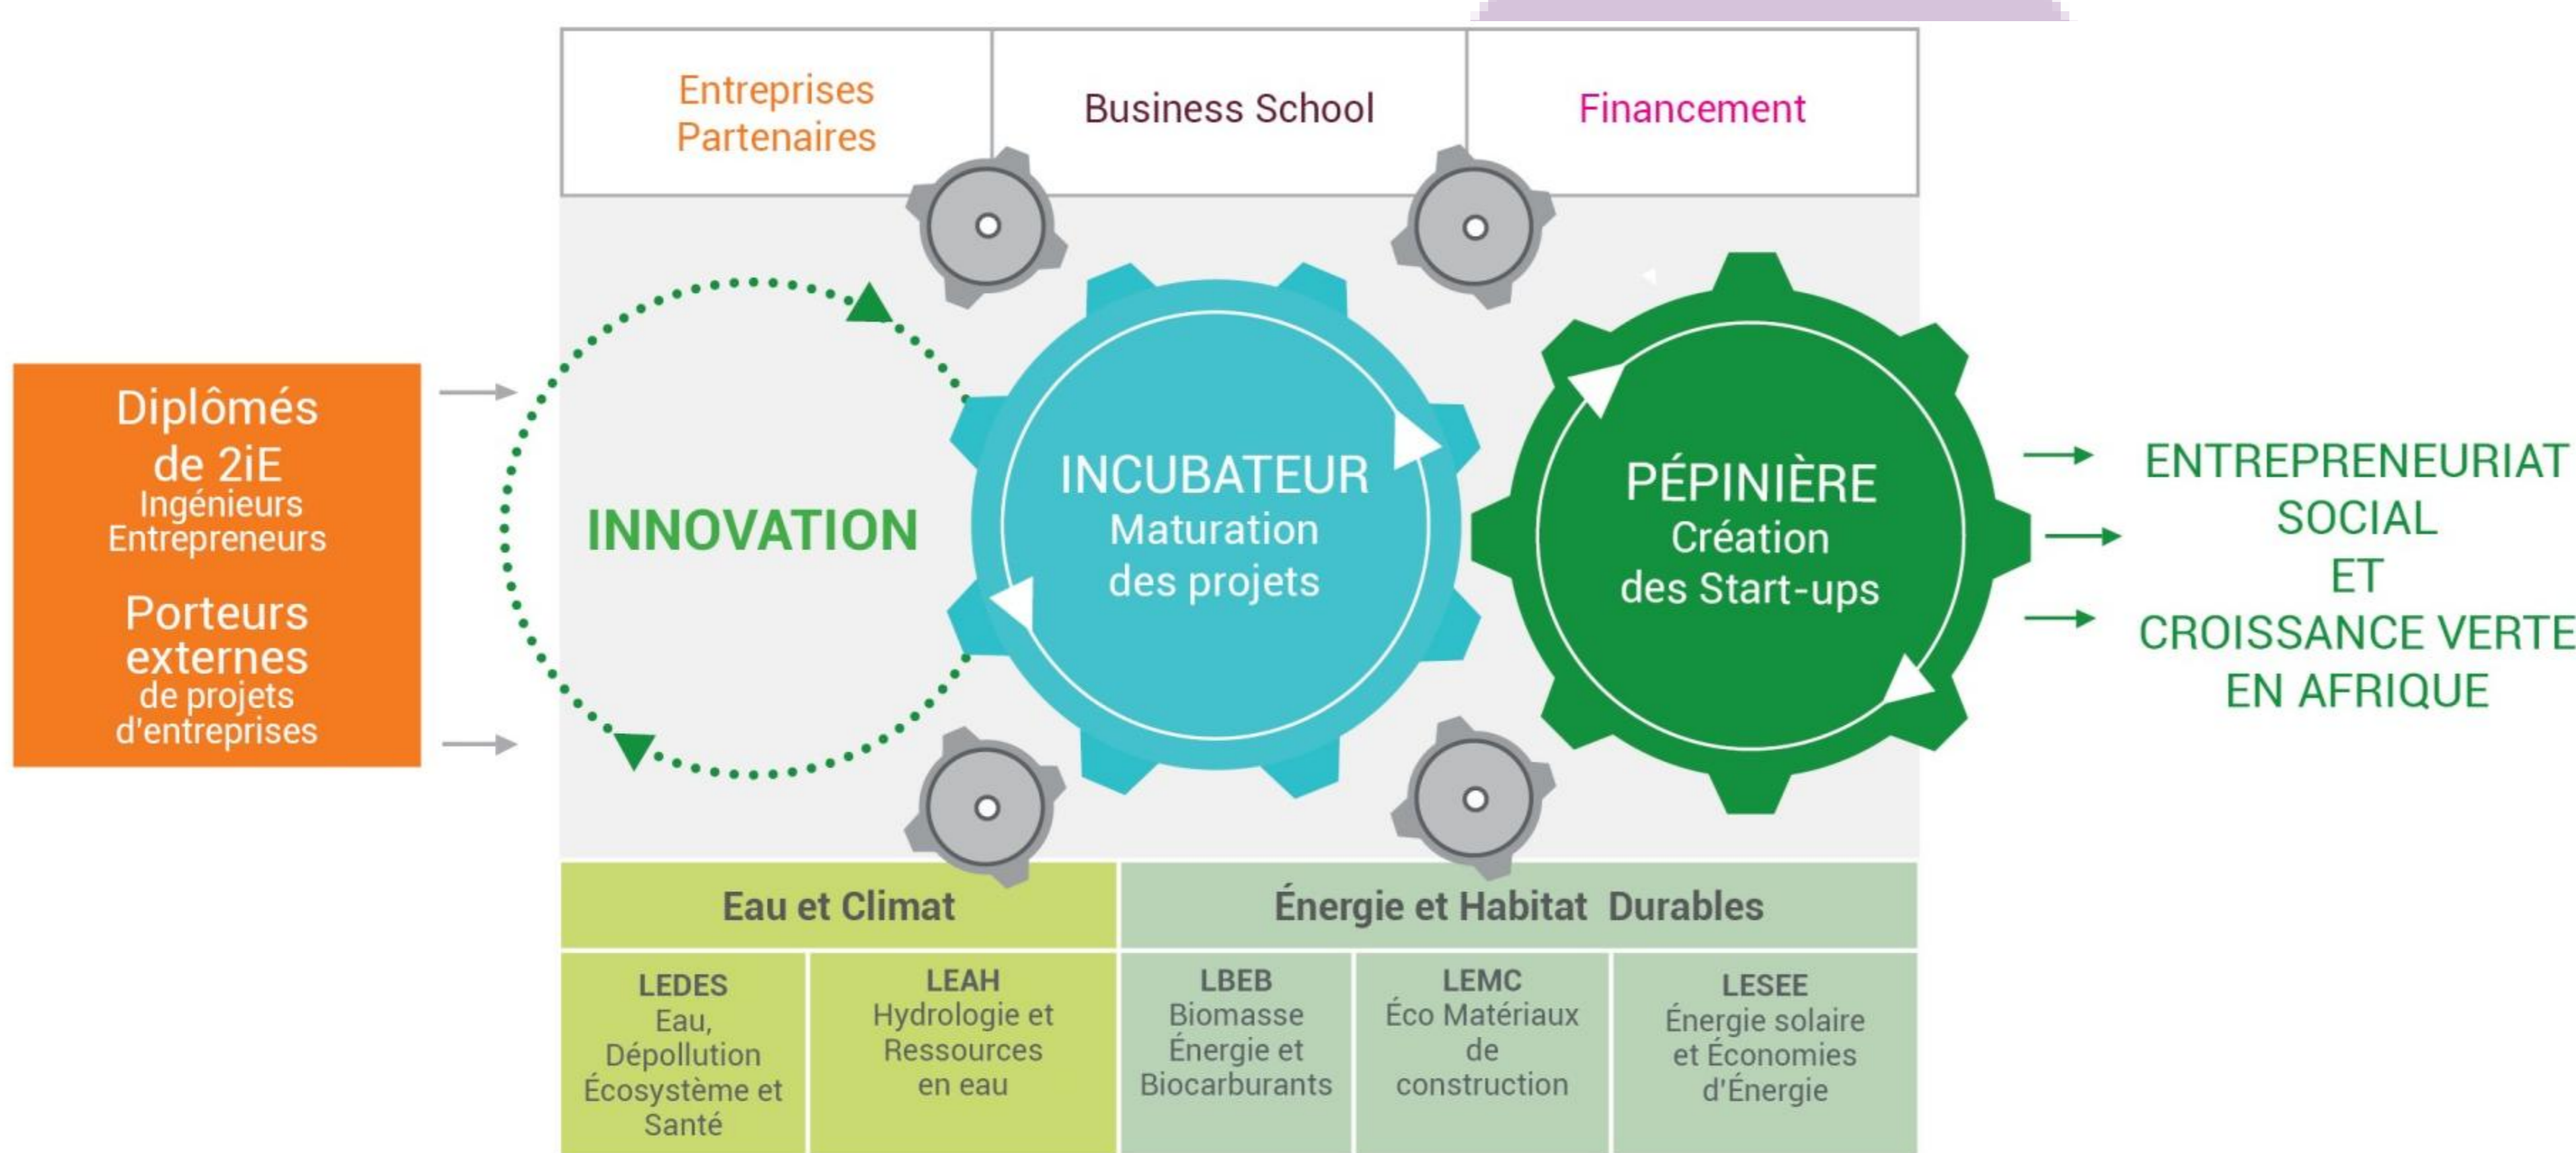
Entreprises Partenaires

Business School

Financement

Diplômés de 2iE
Ingénieurs Entrepreneurs

Porteurs externes
de projets d'entreprises

INNOVATION

INCUBATEUR
Maturation des projets

PÉPINIÈRE
Création des Start-ups

ENTREPRENEURIAT SOCIAL ET CROISSANCE VERTE EN AFRIQUE

| Eau et Climat | | Énergie et Habitat Durables | | |
|---|---|---|---|---|
| LEDES Eau, Dépollution Écosystème et Santé | LEAH Hydrologie et Ressources en eau | LBEB Biomasse Énergie et Biocarburants | LEMC Éco Matériaux de construction | LESEE Énergie solaire et Économies d'Énergie |